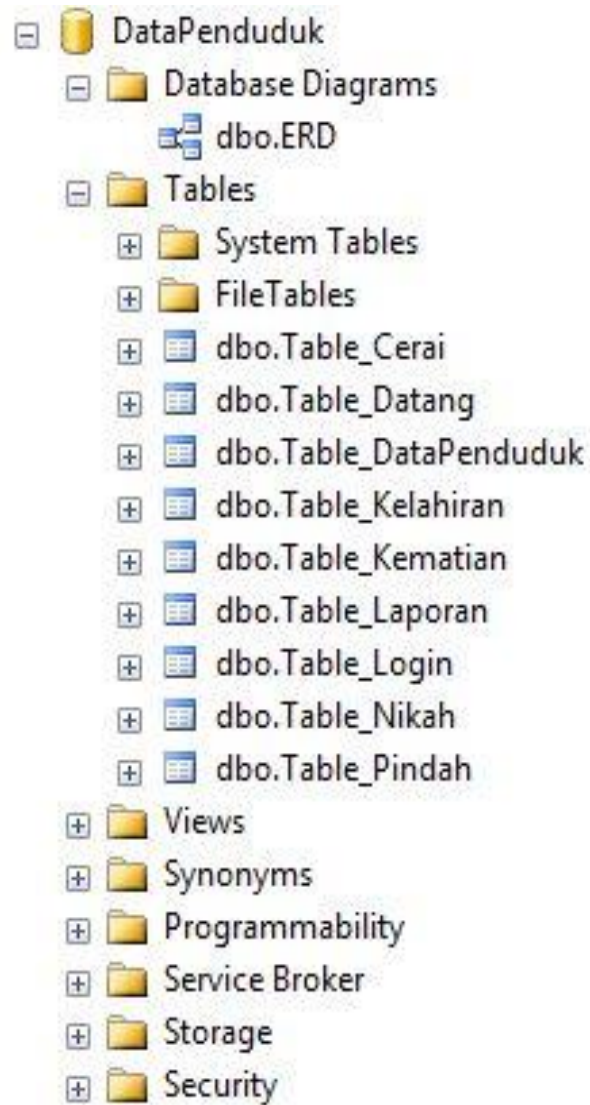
DataPenduduk
Database Diagrams
dbo.ERD
Tables
System Tables
FileTables
dbo.Table_Cerai
dbo.Table_Datang
dbo.Table_DataPenduduk
dbo.Table_Kelahiran
dbo.Table_Kematian
dbo.Table_Laporan
dbo.Table_Login
dbo.Table_Nikah
dbo.Table_Pindah
Views
Synonyms
Programmability
Service Broker
Storage
Security